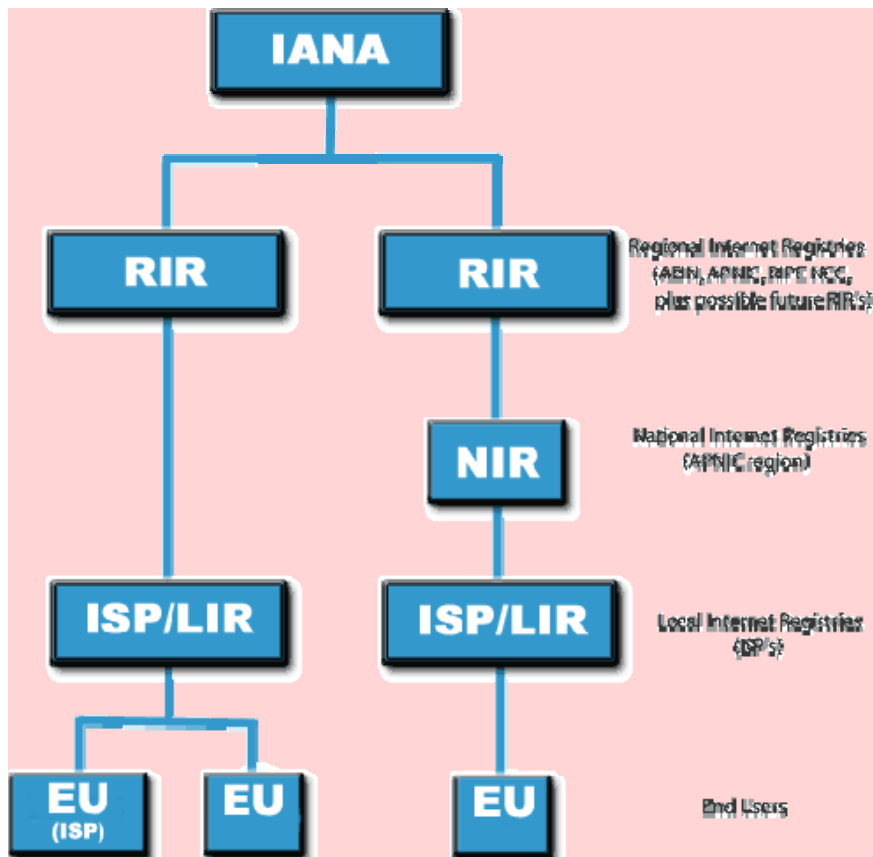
IANA

RIR

RIR

Regional Internet Registries (ARIN, APNIC, RIPE NCC, plus possible future RIR's)

NIR

National Internet Registries (APNIC region)

ISP/LIR

ISP/LIR

Local Internet Registries (ISP's)

EU (ISP)

EU

EU

End Users